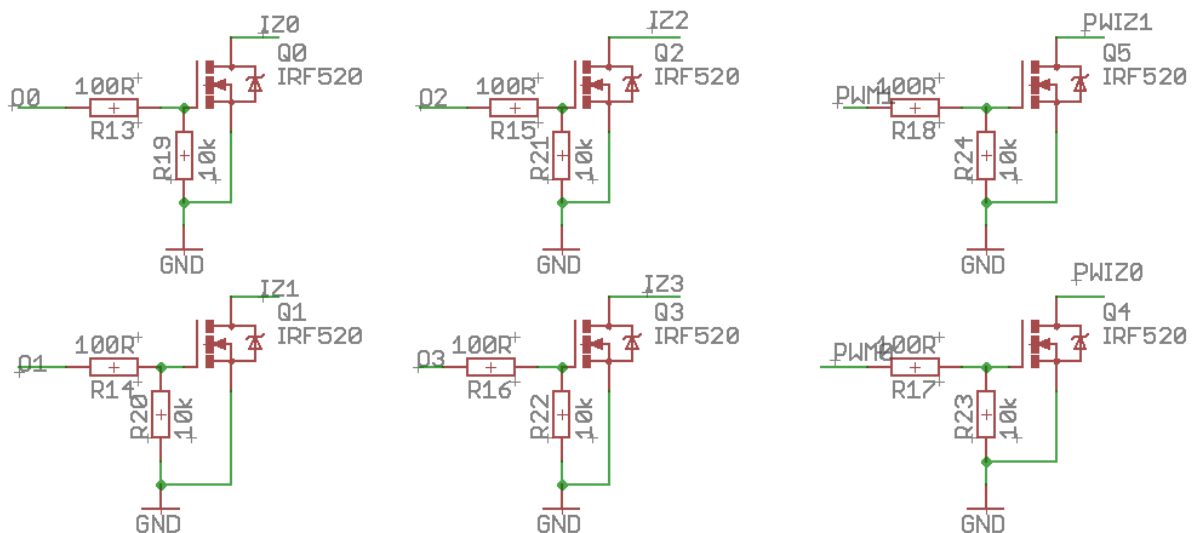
IZ0
Q0
IRF520
Q0
100R
R13
R19
10k
GND

IZ2
Q2
IRF520
Q2
100R
R15
R21
10k
GND

PWIZ1
Q5
IRF520
PWM1
100R
R18
R24
10k
GND

IZ1
Q1
IRF520
Q1
100R
R14
R20
10k
GND

IZ3
Q3
IRF520
Q3
100R
R16
R22
10k
GND

PWIZ0
Q4
IRF520
PWM0
100R
R17
R23
10k
GND